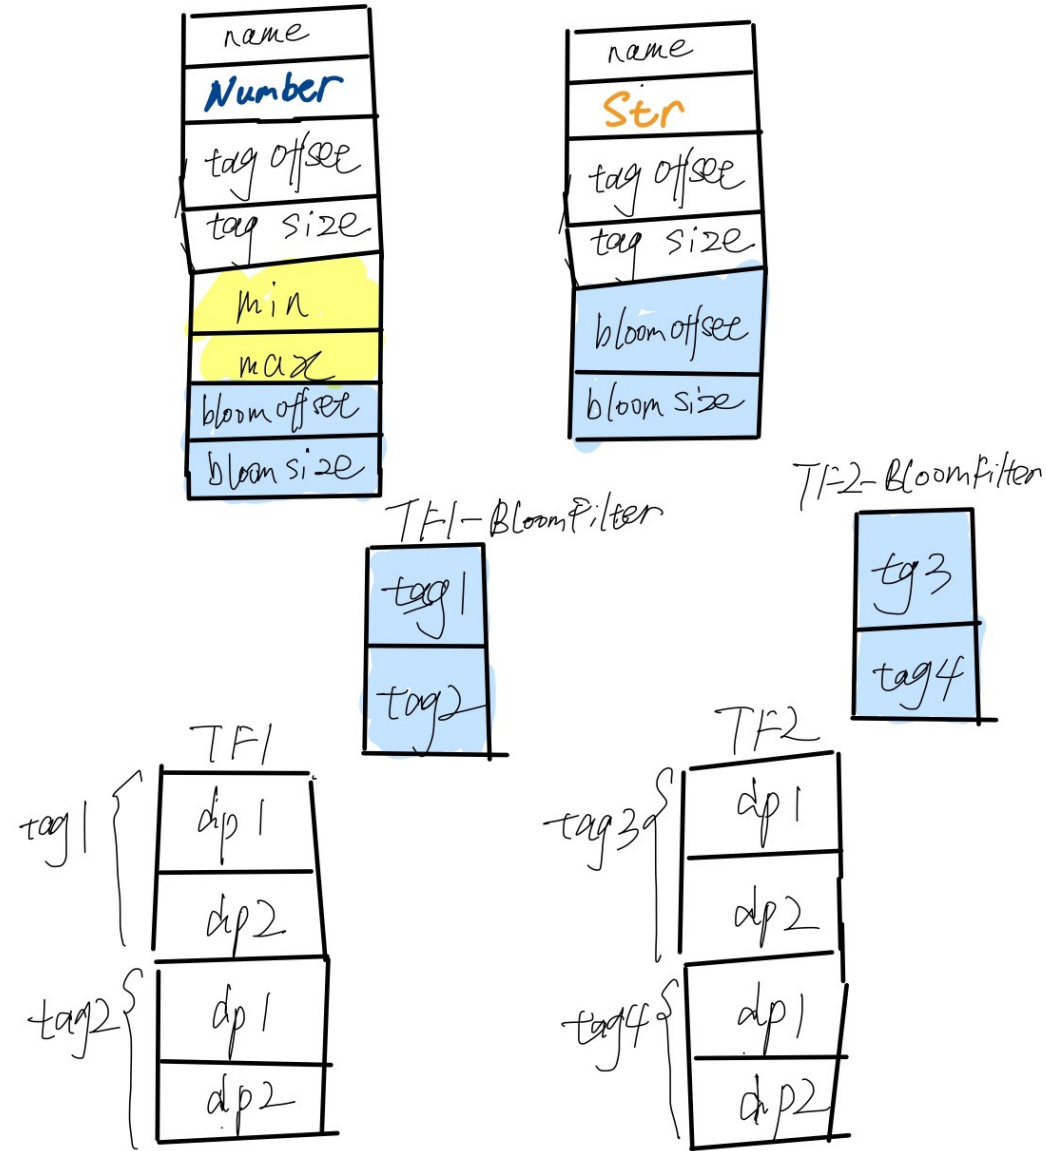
name
Number
tag offsee
tag size
min
max
bloom offsee
bloom size

name
Str
tag offsee
tag size
bloom offsee
bloom size

TF1-BloomFilter
tag1
tag2

TF2-BloomFilter
tg3
tag4

TF1
tag1
dp1
dp2
tag2
dp1
dp2

TF2
tag3
dp1
dp2
tag4
dp1
dp2